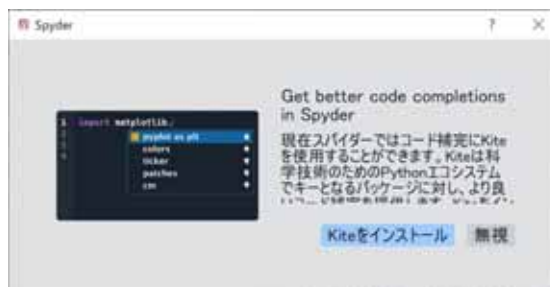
Spyder

?

×

1 import matplotlib.
2
3
4

pyplot as plt
colors
ticker
patches
cm

Get better code completions in Spyder

現在スパイダーではコード補完にKiteを使用することができます。Kiteは科学技術のためのPythonエコシステムでキーとなるパッケージに対し、より良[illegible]

Kiteをインストール

無視